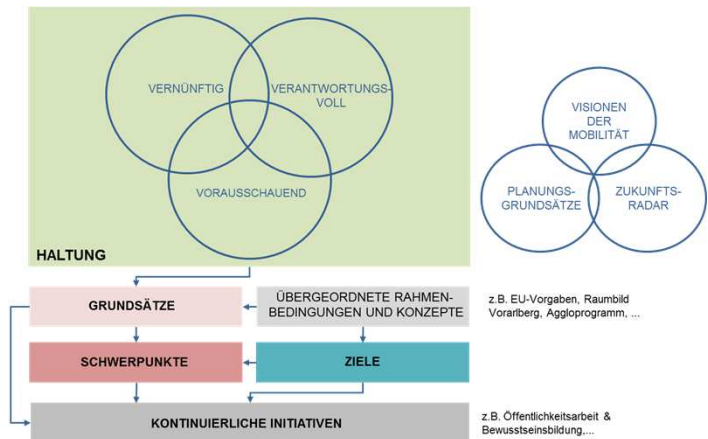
VERNÜNFTIG

VERANTWORTUNGSVOLL

VORAUSSCHAUEND

HALTUNG

VISIONEN DER MOBILITÄT

PLANUNGSGRUNDSÄTZE

ZUKUNFTSRADAR

GRUNDSÄTZE

ÜBERGEORDNETE RAHMENBEDINGUNGEN UND KONZEPTE

z.B. EU-Vorgaben, Raumbild Vorarlberg, Aggloprogramm, ...

SCHWERPUNKTE

ZIELE

KONTINUIERLICHE INITIATIVEN

z.B. Öffentlichkeitsarbeit & Bewusstseinsbildung,...